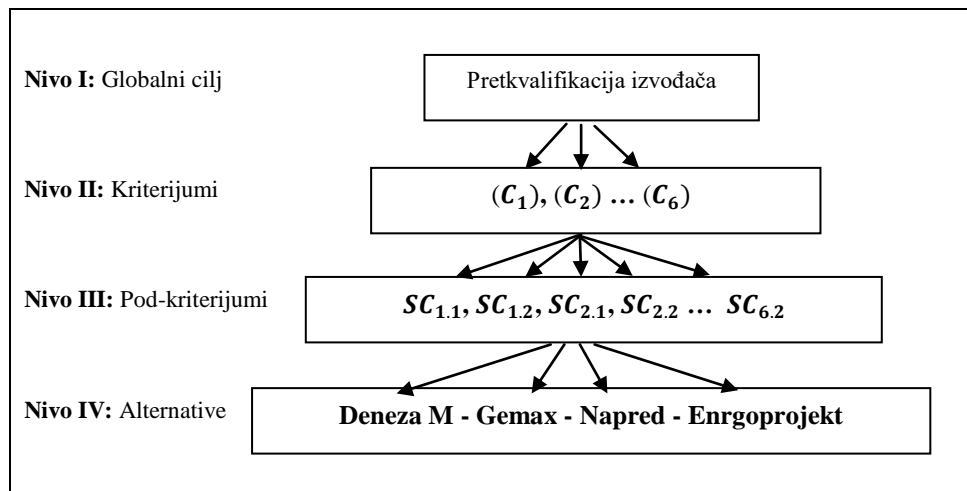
**Nivo I:** Globalni cilj

Pretkvalifikacija izvođača

**Nivo II:** Kriterijumi

$(C_1), (C_2) \dots (C_6)$

**Nivo III:** Pod-kriterijumi

$SC_{1.1}, SC_{1.2}, SC_{2.1}, SC_{2.2} \dots SC_{6.2}$

**Nivo IV:** Alternative

**Deneza M - Gemax - Napred - Enrgoprojekt**